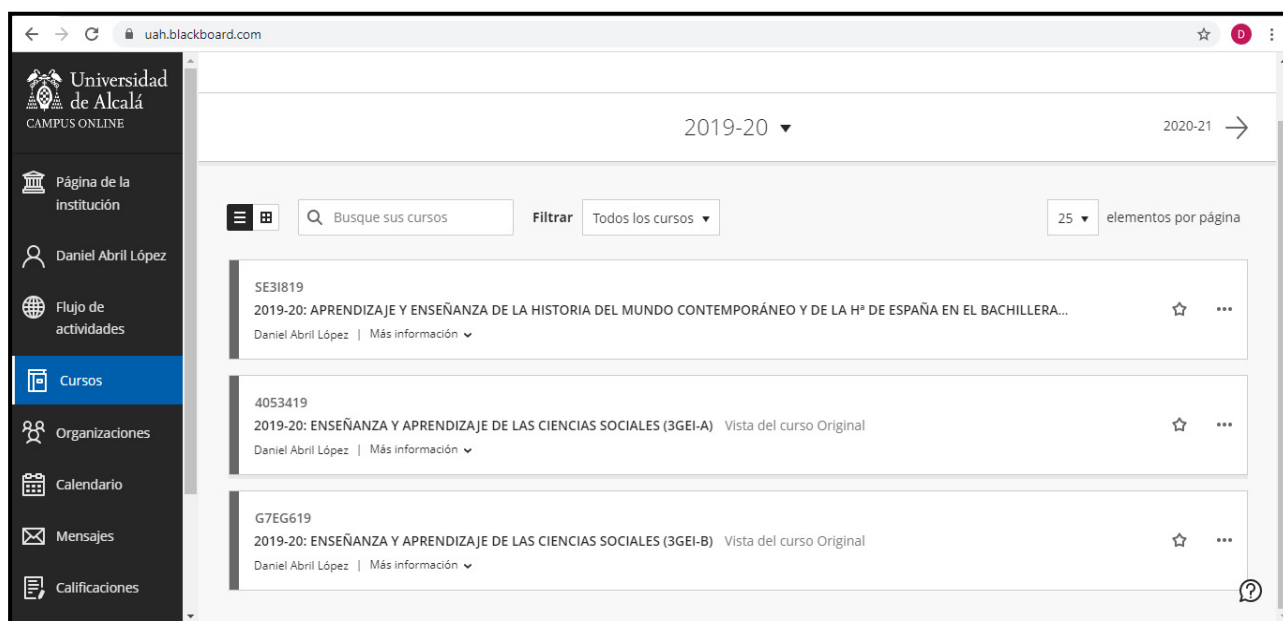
uah.blackboard.com

D

Universidad de Alcalá
CAMPUS ONLINE

Página de la institución

Daniel Abril López

Flujo de actividades

Cursos

Organizaciones

Calendario

Mensajes

Calificaciones

2019-20

2020-21

Busque sus cursos

Filtrar Todos los cursos

25 elementos por página

SE3I819
2019-20: APRENDIZAJE Y ENSEÑANZA DE LA HISTORIA DEL MUNDO CONTEMPORÁNEO Y DE LA Hª DE ESPAÑA EN EL BACHILLERA...
Daniel Abril López | Más información

4053419
2019-20: ENSEÑANZA Y APRENDIZAJE DE LAS CIENCIAS SOCIALES (3GEI-A) Vista del curso Original
Daniel Abril López | Más información

G7EG619
2019-20: ENSEÑANZA Y APRENDIZAJE DE LAS CIENCIAS SOCIALES (3GEI-B) Vista del curso Original
Daniel Abril López | Más información